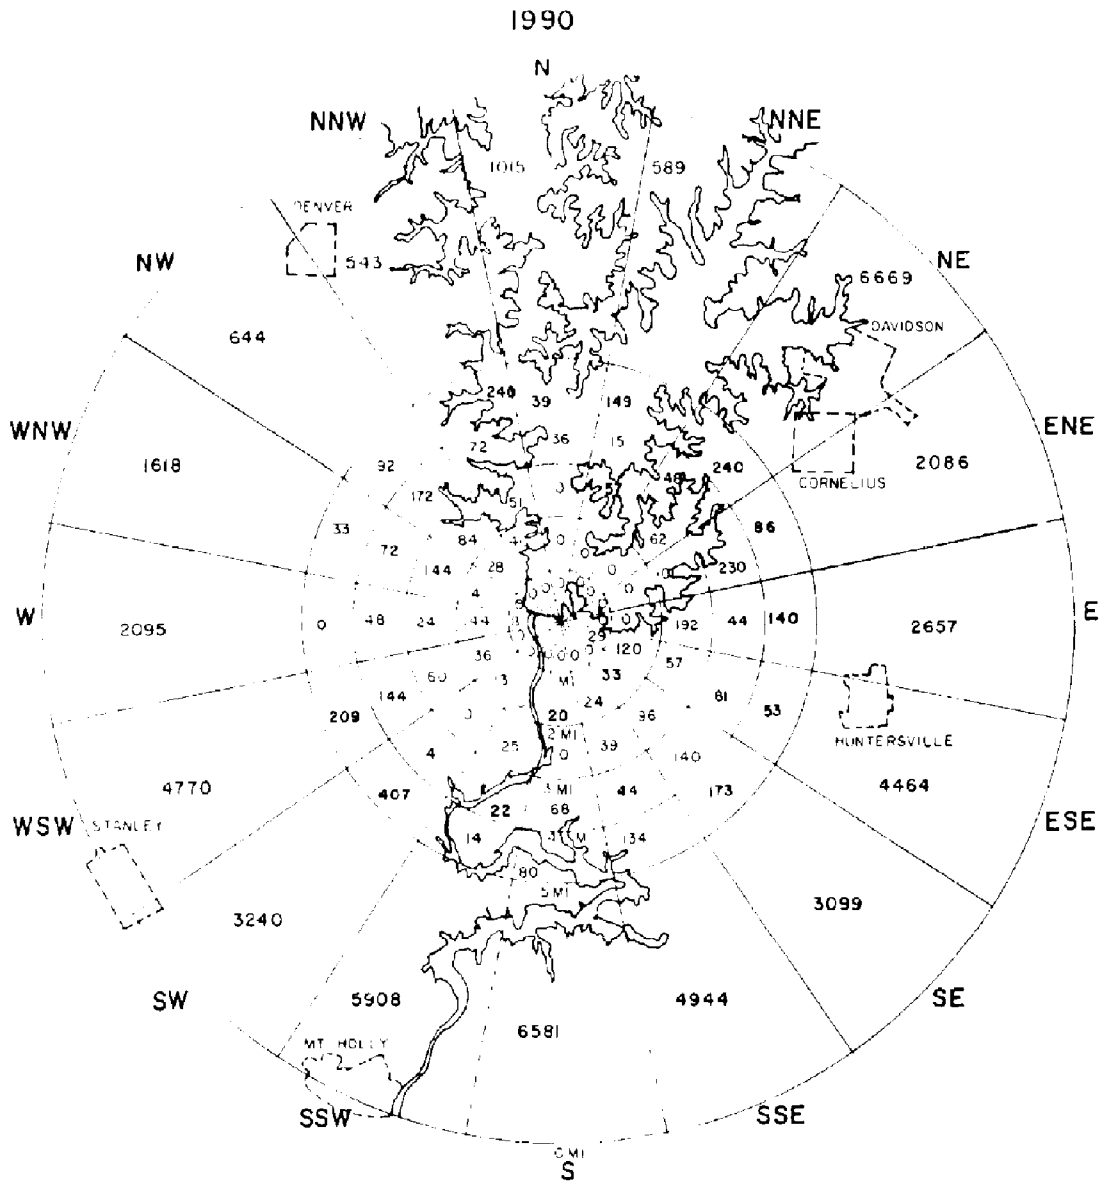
1990

N

NNW

NNE

1015

589

DENVER

543

NE

NW

6669

DAVIDSON

644

240

39

149

ENE

WNW

72

36

15

1618

92

240

2086

CORNELIUS

172

48

51

33

86

72

84

62

144

28

230

W

2095

0

48

24

44

192

44

140

2657

E

29

120

36

33

57

60

3

MI

209

144

24

96

61

53

HUNTERSVILLE

20

2 MI

4

25

39

140

4770

407

3 MI

44

173

4464

WSW

STANLEY

22

68

ESE

14

134

80

5 MI

3240

3099

SW

5908

4944

SE

6581

MT. HOLLY

SSW

SSE

S